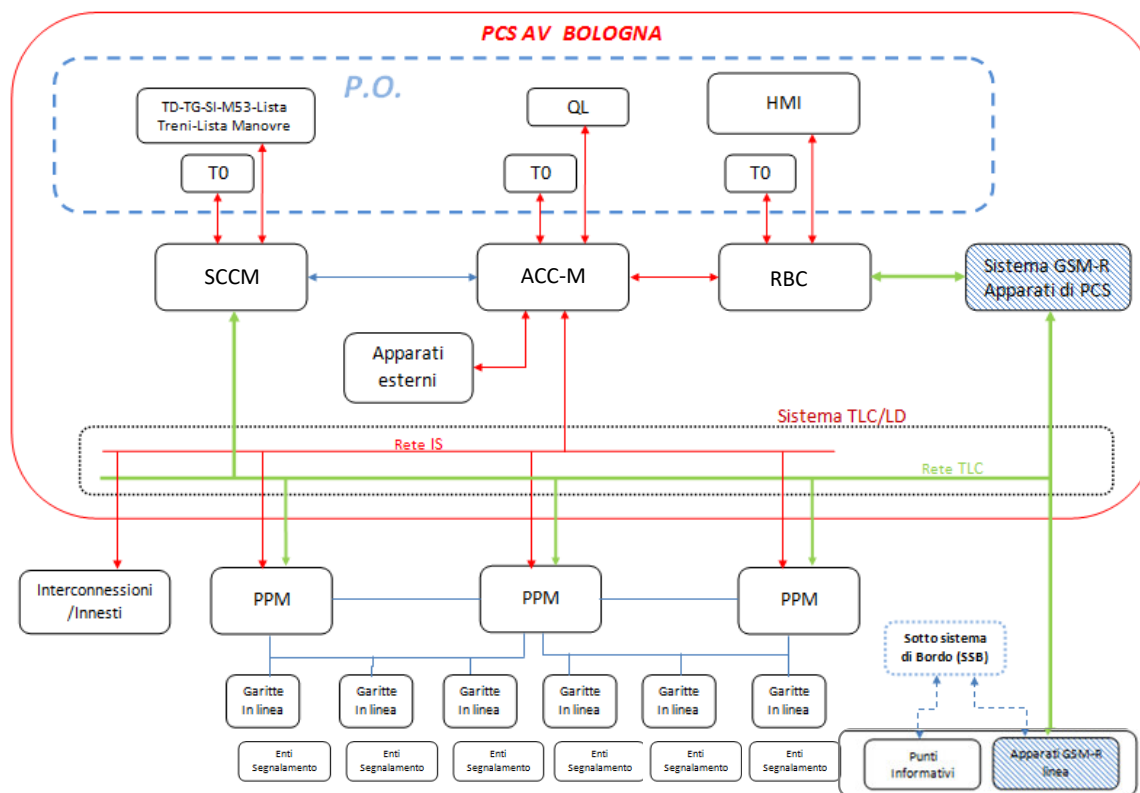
PCS AV BOLOGNA

P.O.

TD-TG-SI-M53-Lista Treni-Lista Manovre

QL

HMI

T0

T0

T0

SCCM

ACC-M

RBC

Sistema GSM-R Apparati di PCS

Apparati esterni

Sistema TLC/LD

Rete IS

Rete TLC

Interconnessioni /Innesti

PPM

PPM

PPM

Sotto sistema di Bordo (SSB)

Garitte In linea

Garitte In linea

Garitte In linea

Garitte In linea

Garitte In linea

Garitte In linea

Enti Segnalamento

Enti Segnalamento

Enti Segnalamento

Enti Segnalamento

Enti Segnalamento

Enti Segnalamento

Punti Informativi

Apparati GSM-R linea